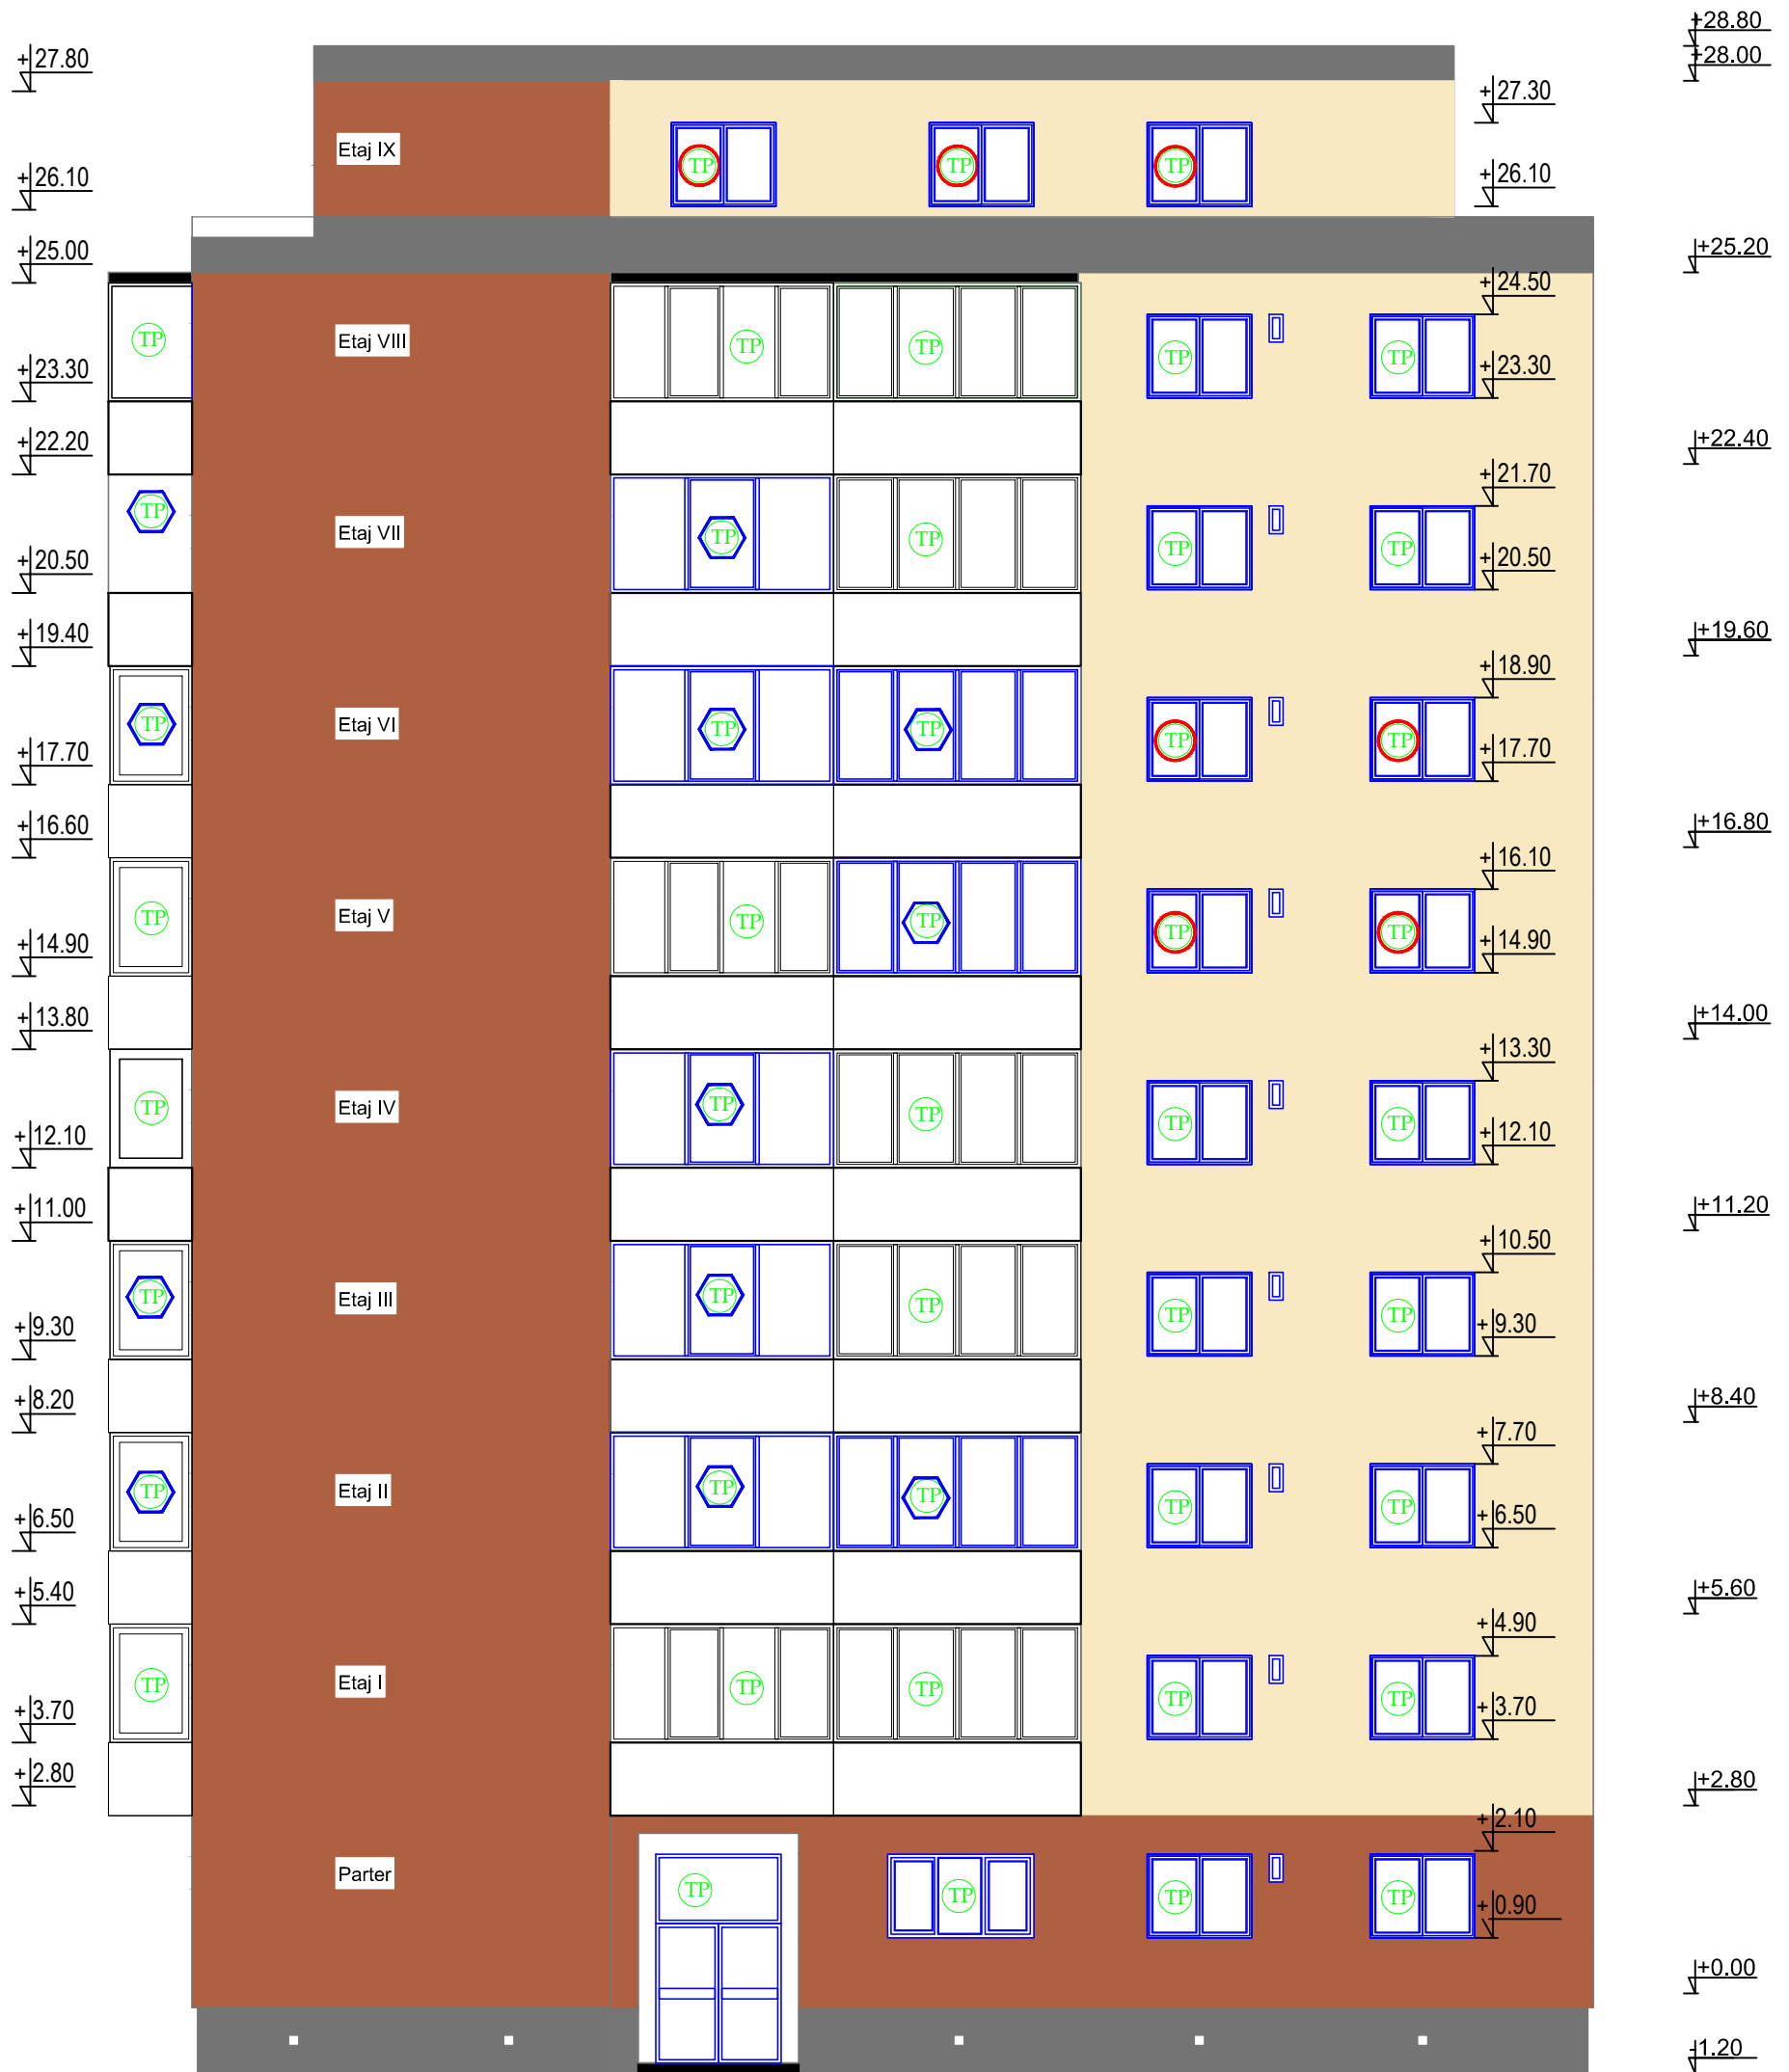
+28.80
+28.00
+27.80
+27.30
Etaj IX
TP TP TP
+26.10
+26.10
+25.00
+25.20
+24.50
TP
Etaj VIII
TP TP TP TP
+23.30
+23.30
+22.20
+22.40
+21.70
TP
Etaj VII
TP TP TP TP
+20.50
+20.50
+19.40
+19.60
+18.90
TP
Etaj VI
TP TP TP TP
+17.70
+17.70
+16.60
+16.80
+16.10
TP
Etaj V
TP TP TP TP
+14.90
+14.90
+13.80
+14.00
+13.30
TP
Etaj IV
TP TP TP TP
+12.10
+12.10
+11.00
+11.20
+10.50
TP
Etaj III
TP TP TP TP
+9.30
+9.30
+8.20
+8.40
+7.70
TP
Etaj II
TP TP TP TP
+6.50
+6.50
+5.40
+5.60
+4.90
TP
Etaj I
TP TP TP TP
+3.70
+3.70
+2.80
+2.80
+2.10
Parter
TP TP TP TP
+0.90
+0.00
1.20